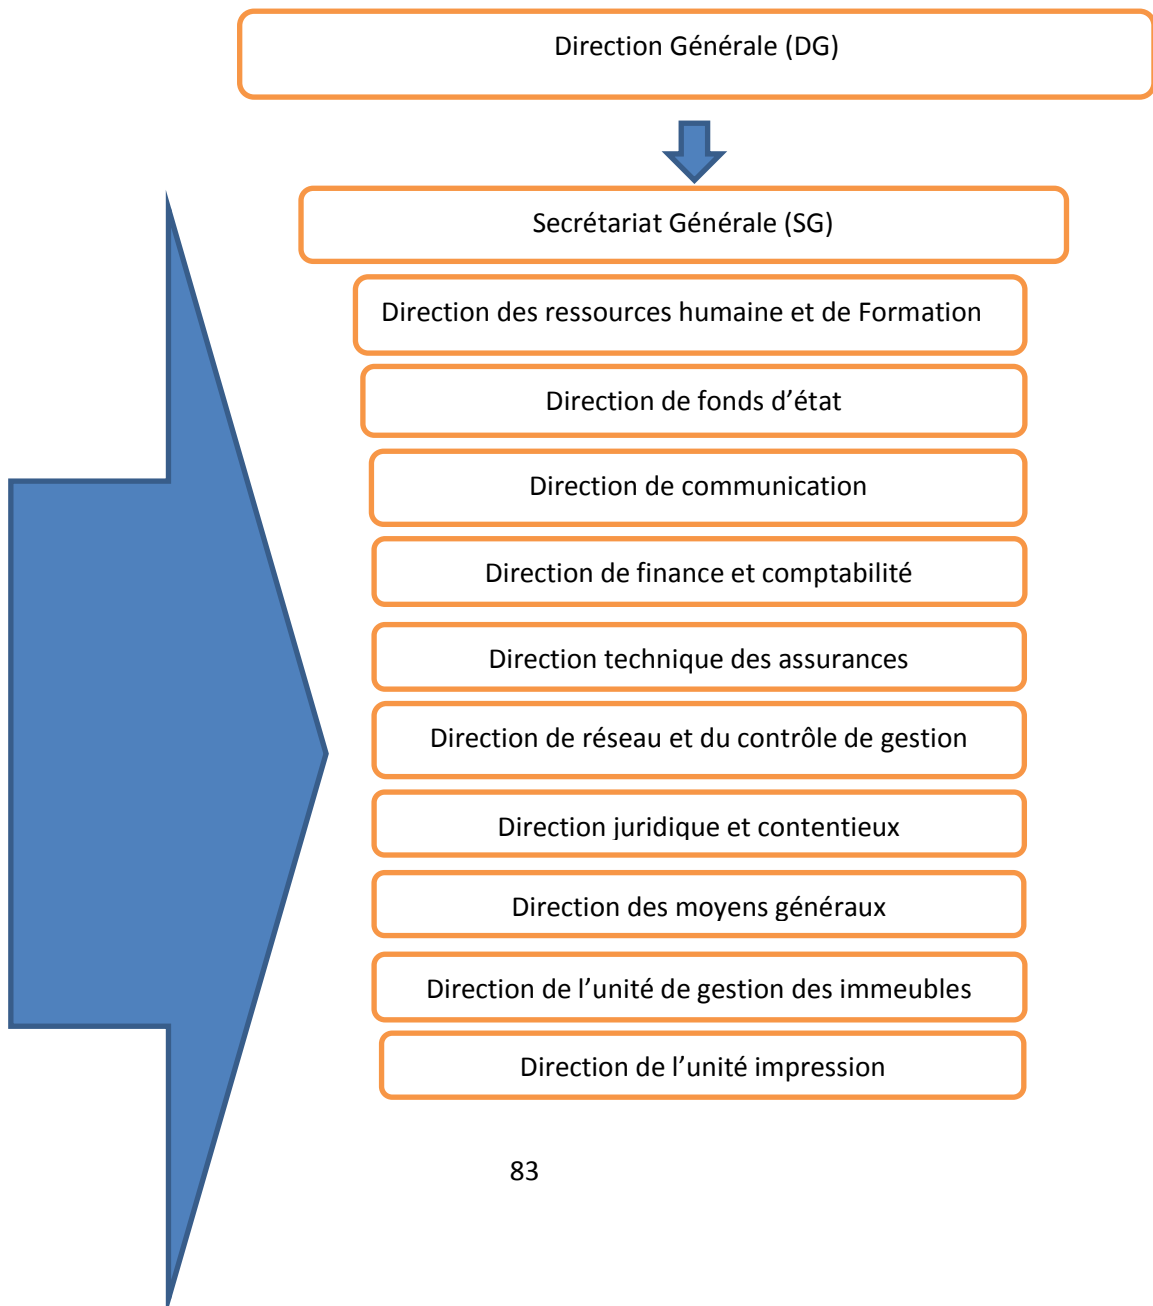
Direction Générale (DG)

Secrétariat Générale (SG)

Direction des ressources humaine et de Formation

Direction de fonds d’état

Direction de communication

Direction de finance et comptabilité

Direction technique des assurances

Direction de réseau et du contrôle de gestion

Direction juridique et contentieux

Direction des moyens généraux

Direction de l’unité de gestion des immeubles

Direction de l’unité impression

83